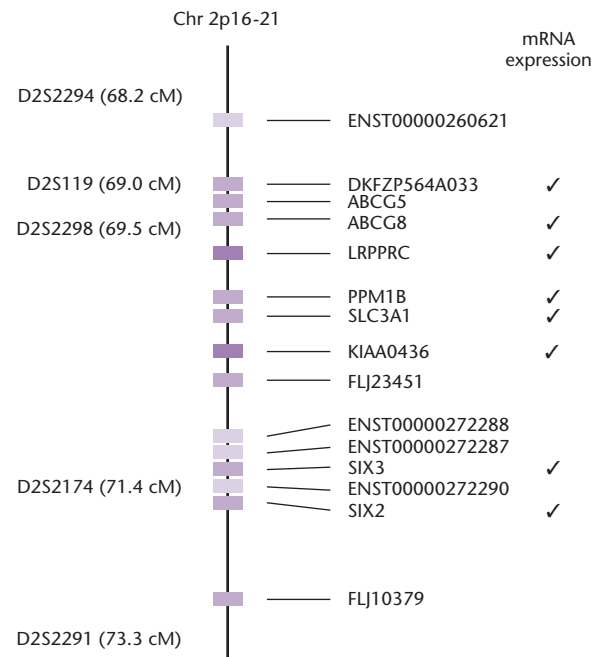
Chr 2p16-21

mRNA expression

D2S2294 (68.2 cM)

ENST00000260621

D2S119 (69.0 cM)

DKFZP564A033 ✓
ABCG5

D2S2298 (69.5 cM)

ABCG8 ✓
LRPPRC ✓
PPM1B ✓
SLC3A1 ✓
KIAA0436 ✓
FLJ23451
ENST00000272288
ENST00000272287
SIX3 ✓

D2S2174 (71.4 cM)

ENST00000272290
SIX2 ✓
FLJ10379

D2S2291 (73.3 cM)